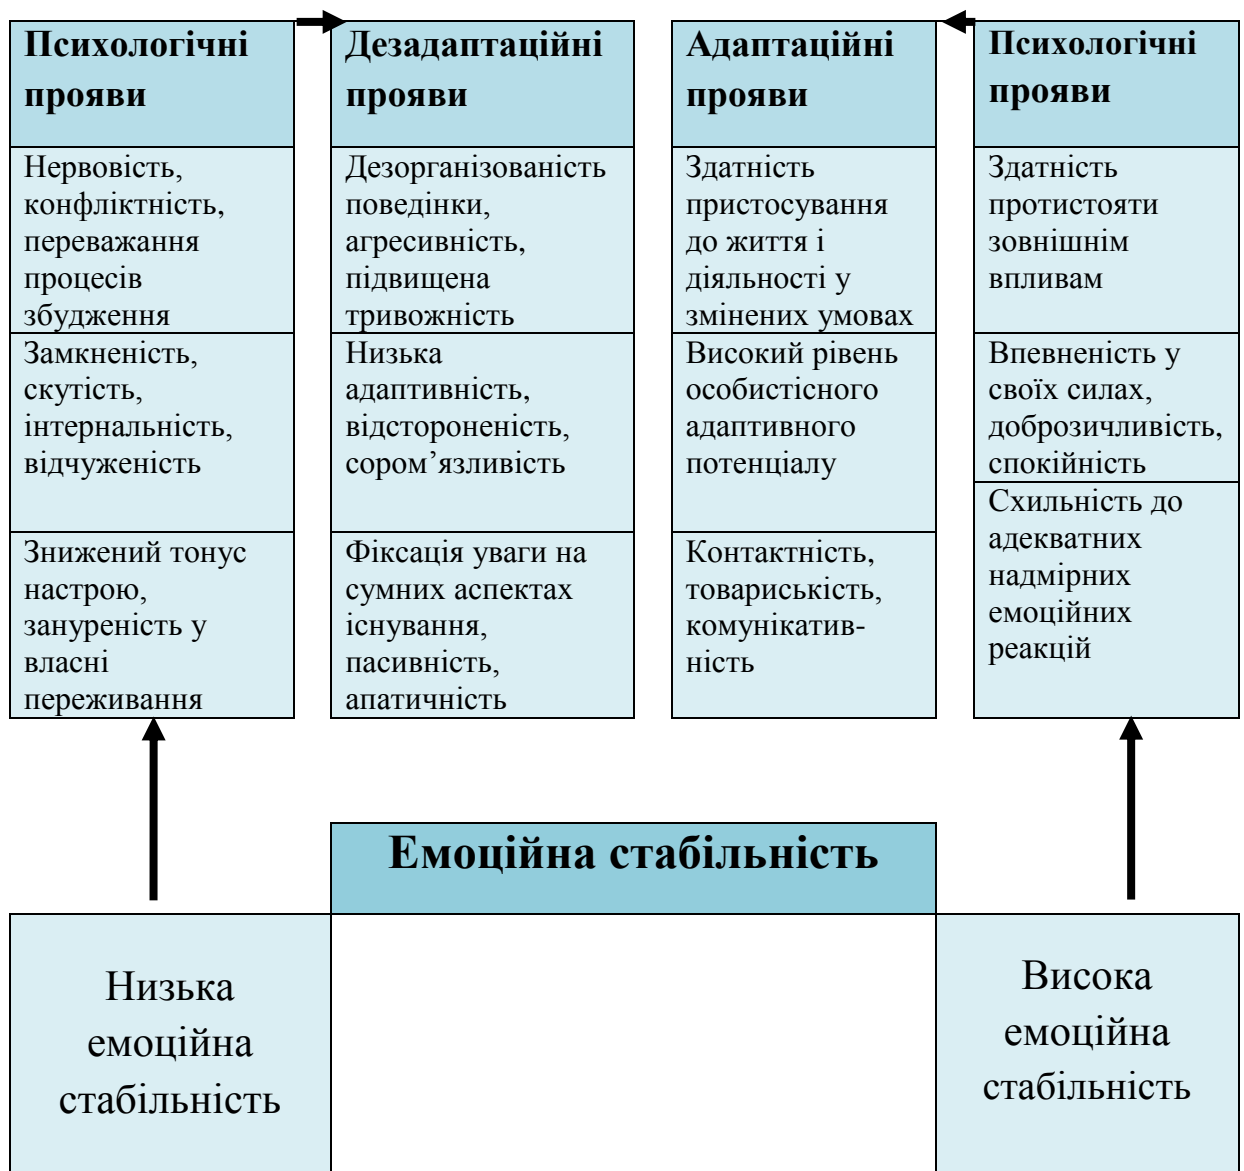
| Психологічні прояви | Дезадаптаційні прояви | Адаптаційні прояви | Психологічні прояви |
|---|---|---|---|
| Нервовість, конфліктність, переважання процесів збудження | Дезорганізованість поведінки, агресивність, підвищена тривожність | Здатність пристосування до життя і діяльності у змінених умовах | Здатність протистояти зовнішнім впливам |
| Замкненість, скутість, інтернальність, відчуженість | Низька адаптивність, відстороненість, сором'язливість | Високий рівень особистісного адаптивного потенціалу | Впевненість у своїх силах, доброзичливість, спокійність |
| Знижений тонус настрою, зануреність у власні переживання | Фіксація уваги на сумних аспектах існування, пасивність, апатичність | Контактність, товариськість, комунікативність | Схильність до адекватних надмірних емоційних реакцій |

Емоційна стабільність

Низька емоційна стабільність

Висока емоційна стабільність